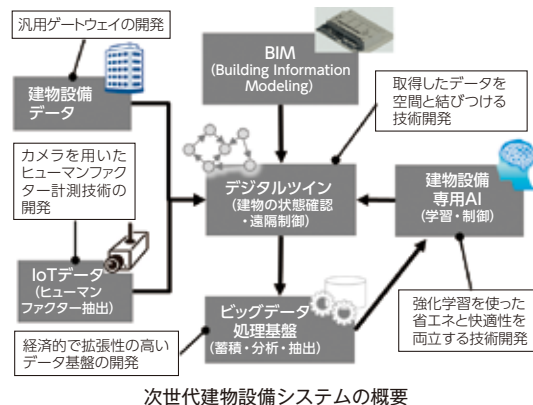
汎用ゲートウェイの開発

建物設備データ

BIM
(Building Information Modeling)

取得したデータを空間と結びつける技術開発

カメラを用いたヒューマンファクター計測技術の開発

デジタルツイン
(建物の状態確認・遠隔制御)

建物設備専用AI
(学習・制御)

IoTデータ
(ヒューマンファクター抽出)

ビッグデータ処理基盤
(蓄積・分析・抽出)

強化学習を使った省エネと快適性を両立する技術開発

経済的で拡張性の高いデータ基盤の開発

次世代建物設備システムの概要